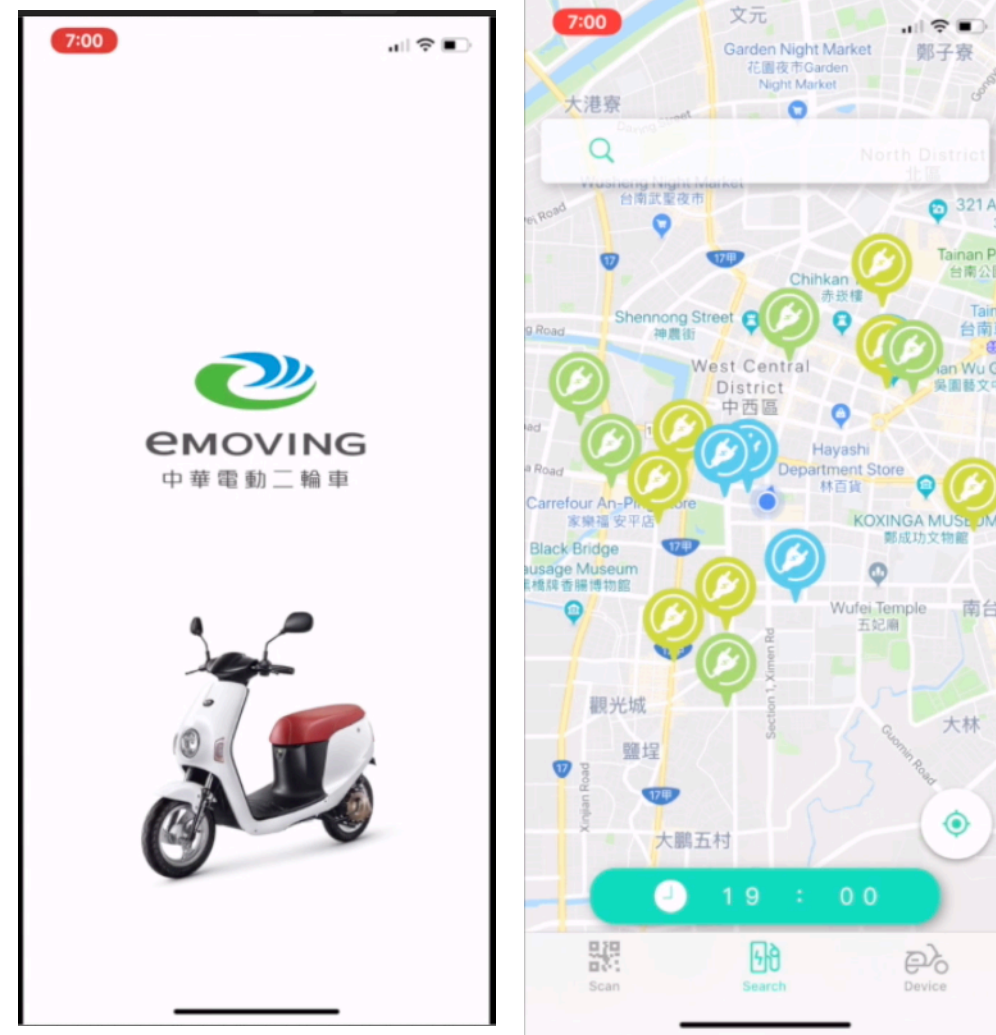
7:00

eMOVING
中華電動二輪車

7:00

文元
Garden Night Market
花園夜市Garden Night Market
鄭子寮
大港寮
North District
北區
Wusheng Night Market
台南武聖夜市
321 A
Tainan P
台南公
Chihkan
赤崁樓
Shennong Street
神農街
Tain
台南
West Central District
中西區
an Wu C
Hayashi Department Store
林百貨
Carrefour An-Ping Store
家樂福 安平店
KOXINGA MUSEUM
鄭成功文物館
Black Bridge
usage Museum
黑橋牌香腸博物館
Wufei Temple
五妃廟
南台
觀光城
鹽埕
大林
Section 1, Ximen Rd
Guomen Road
Xinjian Road
大鵬五村
17
17甲

19 : 00

Scan
Search
Device